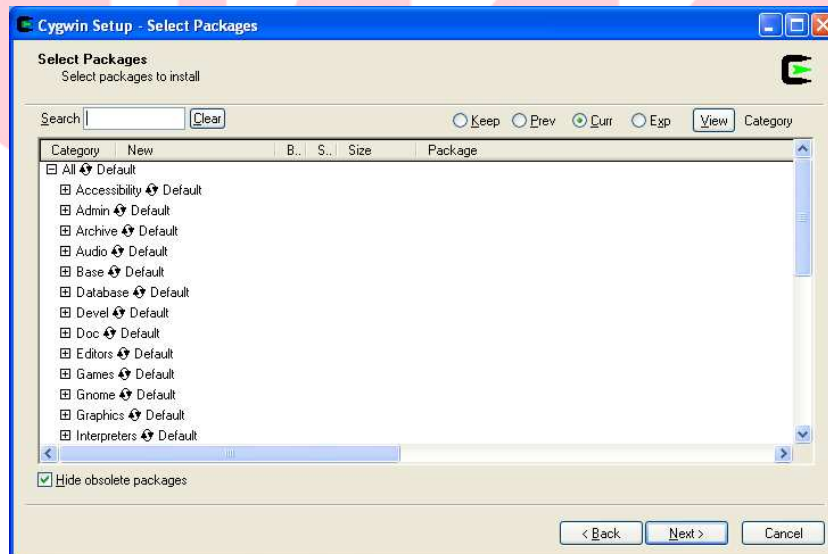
Cygwin Setup - Select Packages

Select Packages
Select packages to install

Search [ ] Clear

Keep Prev Curr Exp View Category

| Category | New | B.. | S.. | Size | Package |
|---|---|---|---|---|---|
| All Default | | | | | |
| Accessibility Default | | | | | |
| Admin Default | | | | | |
| Archive Default | | | | | |
| Audio Default | | | | | |
| Base Default | | | | | |
| Database Default | | | | | |
| Devel Default | | | | | |
| Doc Default | | | | | |
| Editors Default | | | | | |
| Games Default | | | | | |
| Gnome Default | | | | | |
| Graphics Default | | | | | |
| Interpreters Default | | | | | |

Hide obsolete packages

< Back Next > Cancel